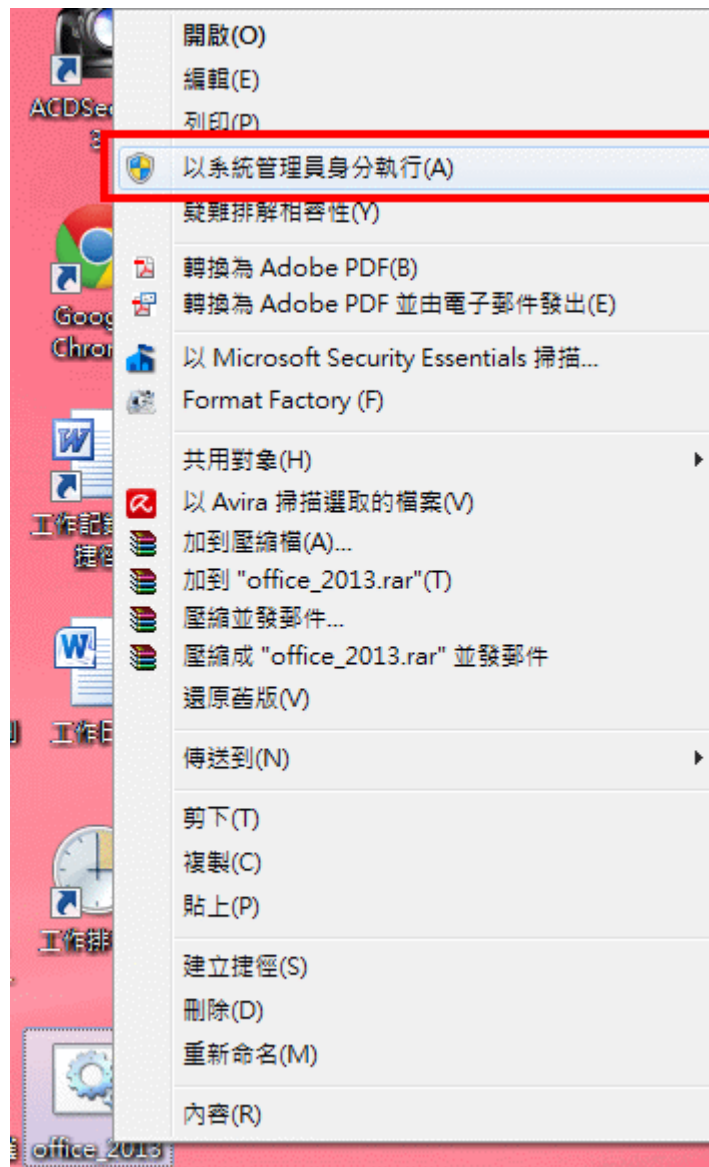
ACDSee
開啟(O)
編輯(E)
列印(P)
以系統管理員身分執行(A)
疑難排解相容性(Y)
轉換為 Adobe PDF(B)
轉換為 Adobe PDF 並由電子郵件發出(E)
以 Microsoft Security Essentials 掃描...
Format Factory (F)
共用對象(H)
以 Avira 掃描選取的檔案(V)
加到壓縮檔(A)...
加到 "office_2013.rar"(T)
壓縮並發郵件...
壓縮成 "office_2013.rar" 並發郵件
還原舊版(V)
傳送到(N)
剪下(T)
複製(C)
貼上(P)
建立捷徑(S)
刪除(D)
重新命名(M)
內容(R)
Goog
Chron
工作記
捷徑
工作日
工作排
office_2013